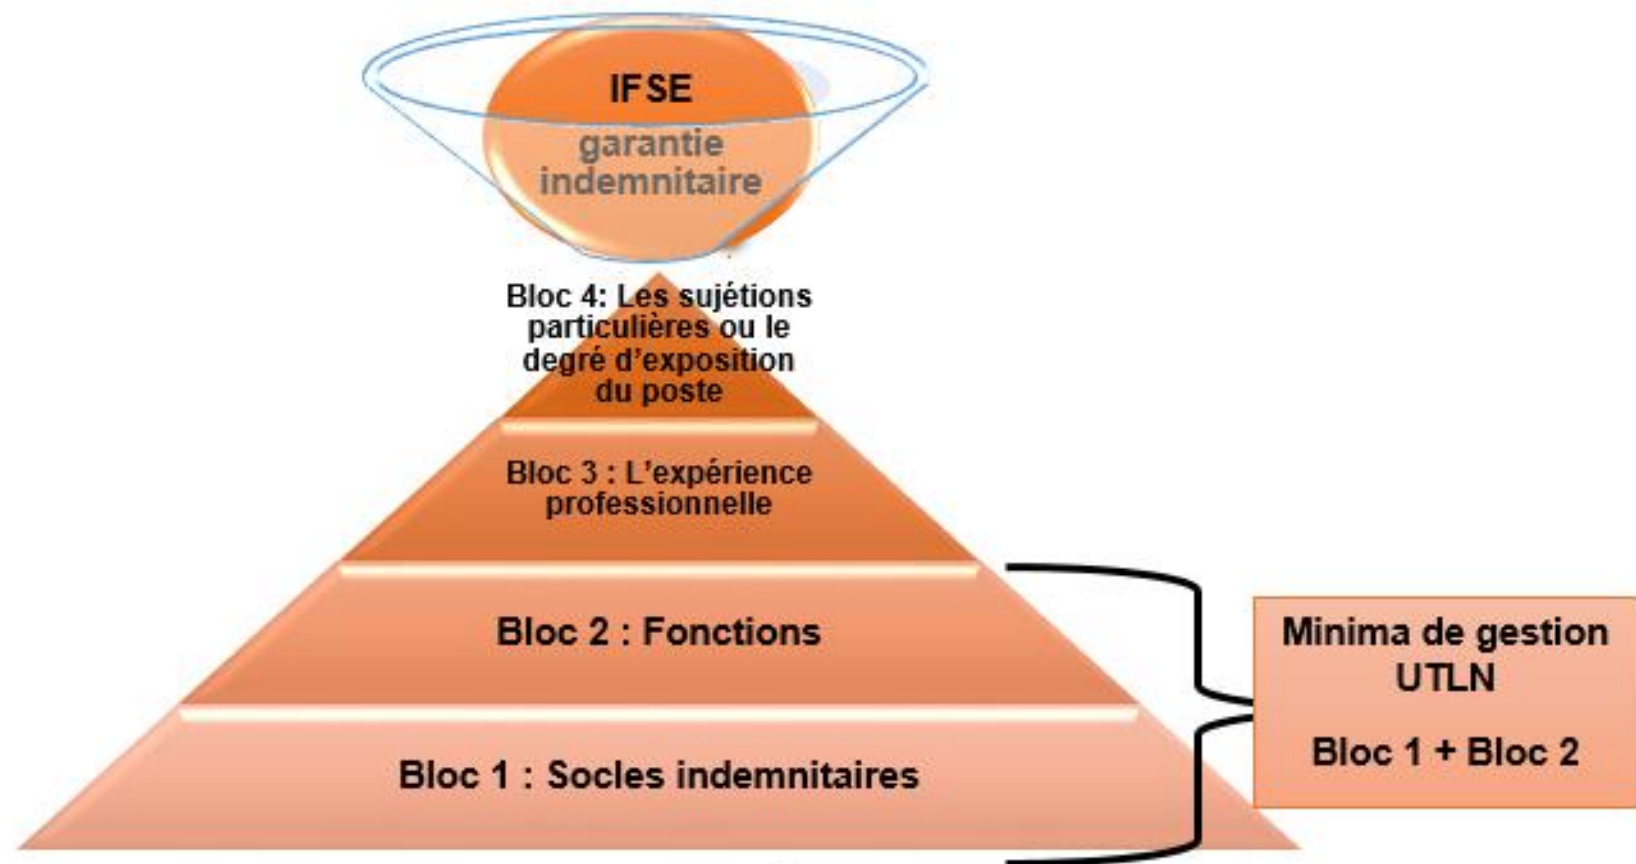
IFSE
garantie indemnitaire

Bloc 4: Les sujétions particulières ou le degré d'exposition du poste

Bloc 3 : L'expérience professionnelle

Bloc 2 : Fonctions

Bloc 1 : Socles indemnitaires

Minima de gestion UTLN

Bloc 1 + Bloc 2